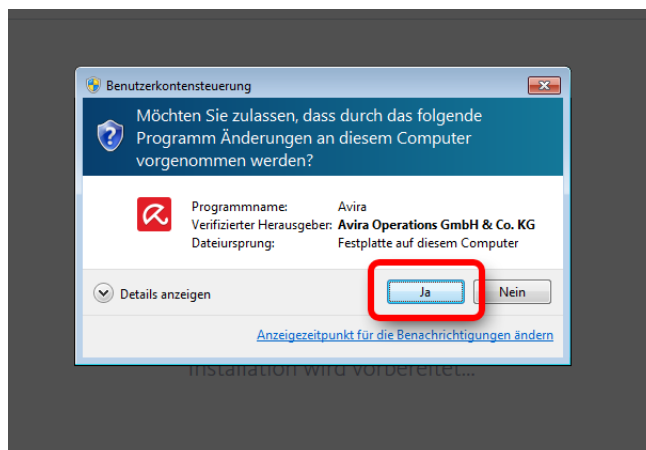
Benutzerkontensteuerung

Möchten Sie zulassen, dass durch das folgende Programm Änderungen an diesem Computer vorgenommen werden?

| | |
|---|---|
| Programmname: | Avira |
| Verifizierter Herausgeber: | Avira Operations GmbH & Co. KG |
| Dateiursprung: | Festplatte auf diesem Computer |

Details anzeigen

Ja

Nein

Anzeigezeitpunkt für die Benachrichtigungen ändern

Installation wird vorbereitet...